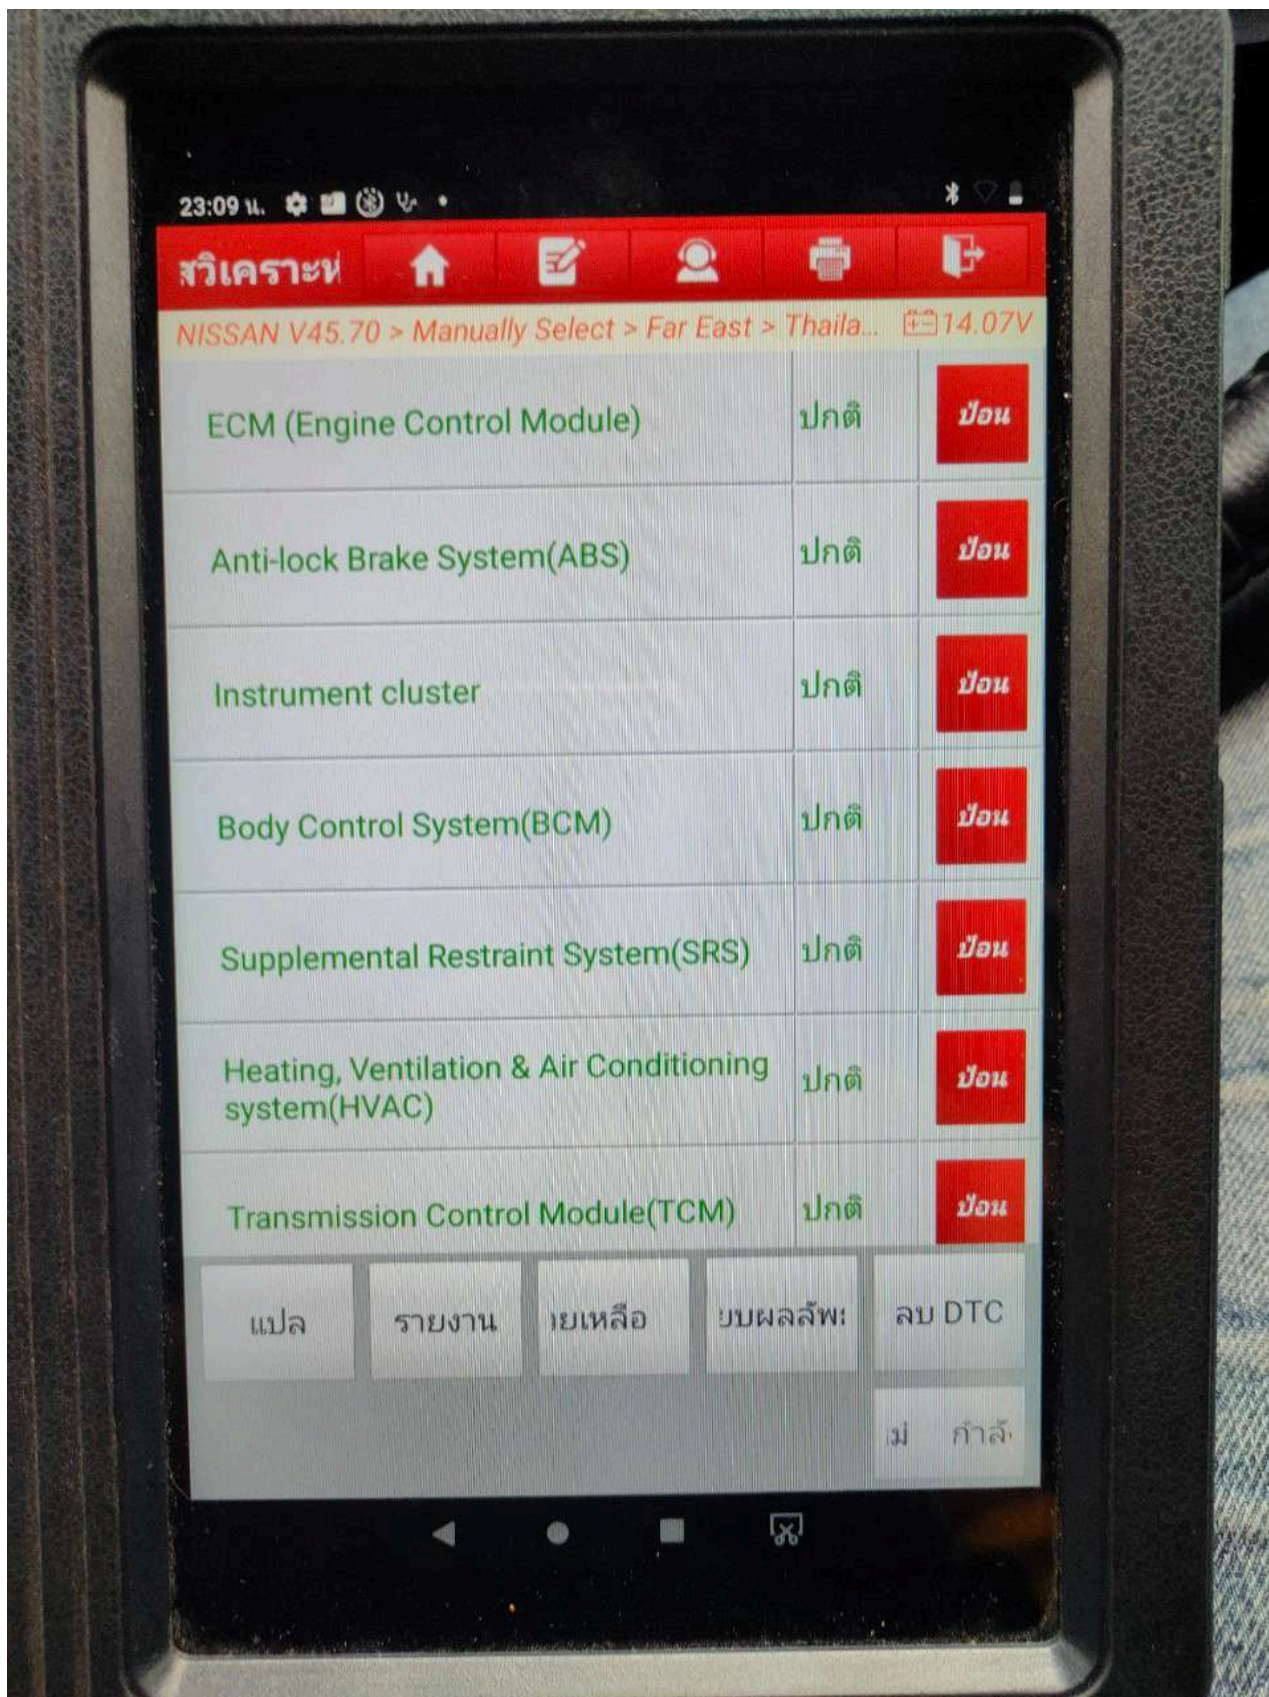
23:09 น.

สวิเคราะห

NISSAN V45.70 > Manually Select > Far East > Thaila... 14.07V

| | | |
|---|---|---|
| ECM (Engine Control Module) | ปกติ | ป้อน |
| Anti-lock Brake System(ABS) | ปกติ | ป้อน |
| Instrument cluster | ปกติ | ป้อน |
| Body Control System(BCM) | ปกติ | ป้อน |
| Supplemental Restraint System(SRS) | ปกติ | ป้อน |
| Heating, Ventilation & Air Conditioning system(HVAC) | ปกติ | ป้อน |
| Transmission Control Module(TCM) | ปกติ | ป้อน |

แปล รายงาน ยเหลือ บผลลัพ ลบ DTC

ม่ กำลั